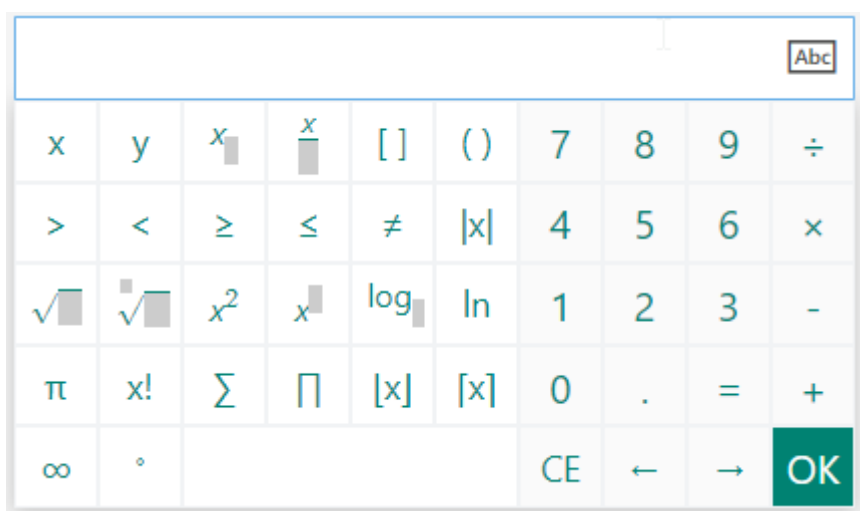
Abc

| x | y | $x_{\square}$ | $\frac{x}{\square}$ | [ ] | ( ) | 7 | 8 | 9 | ÷ |
|---|---|---|---|---|---|---|---|---|---|
| > | < | ≥ | ≤ | ≠ | \|x\| | 4 | 5 | 6 | × |
| $\sqrt{\square}$ | $\sqrt[\square]{\square}$ | $x^2$ | $x^{\square}$ | $\log_{\square}$ | ln | 1 | 2 | 3 | - |
| π | x! | ∑ | ∏ | ⌊x⌋ | ⌈x⌉ | 0 | . | = | + |
| ∞ | ° | | | | | CE | ← | → | OK |